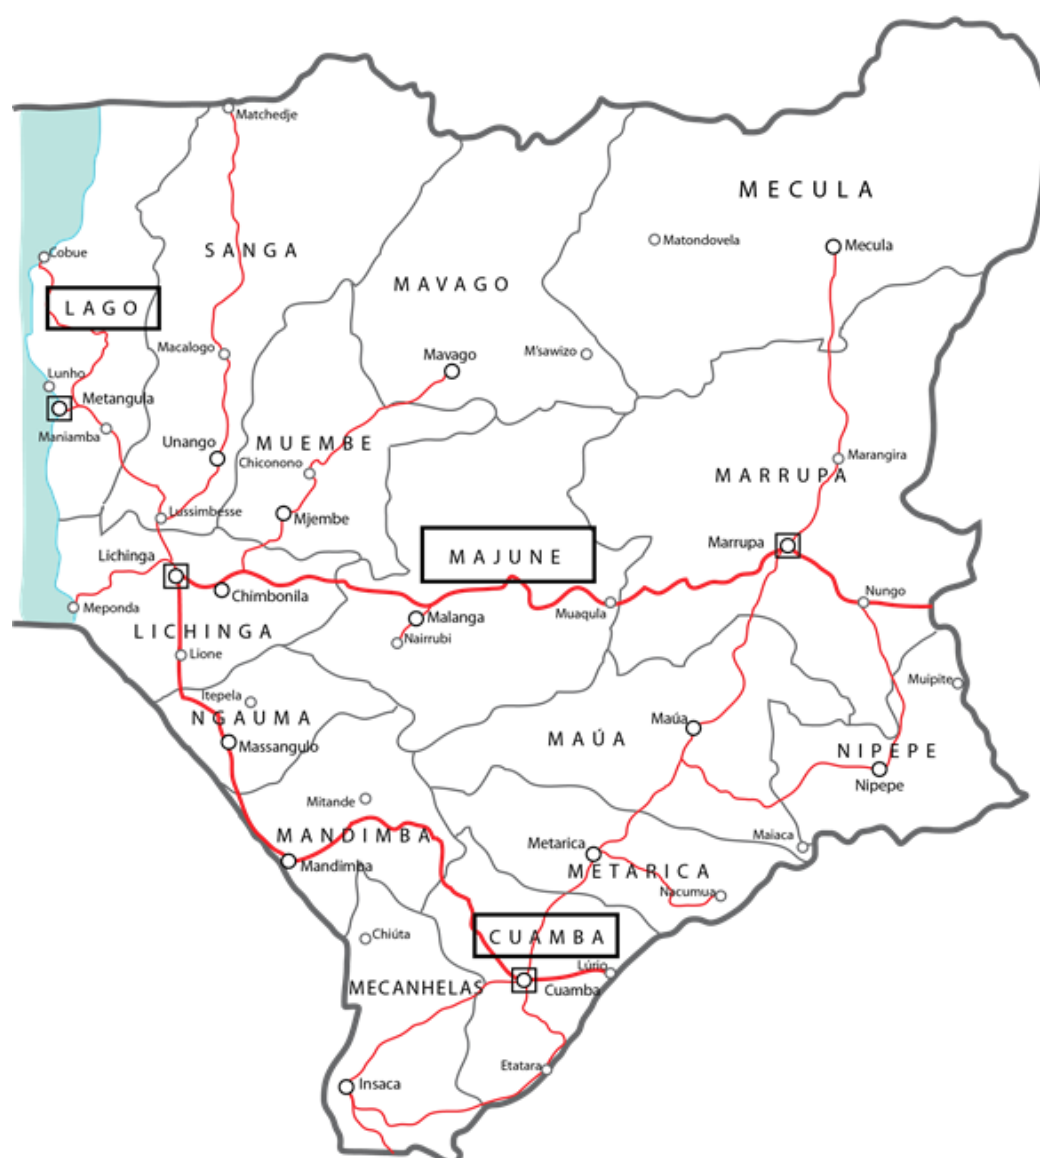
Matchedje

MECULA

Matondovela

Mecula

Cobue

SANGA

MAVAGO

LAGO

Macalogo

Mavago

M'sawizo

Lunho

Metangula

Maniamba

Unango

MUEMBE

Chiconono

Marangira

MARRUPA

Lussimbesse

Mjembe

MAJUNE

Marrupa

Lichinga

Chimbonila

Meponda

Malanga

Muaqula

Nungo

LICHINGA

Nairrubi

Lione

Itepela

Muipite

NGAUMA

Maúa

MAÚA

NIPEPE

Massangulo

Nipepe

Mitande

Maiaca

MANDIMBA

Metarica

Mandimba

METARICA

Nacumua

Chiúta

CUAMBA

Lúrio

MECANHELAS

Cuamba

Etatara

Insaca